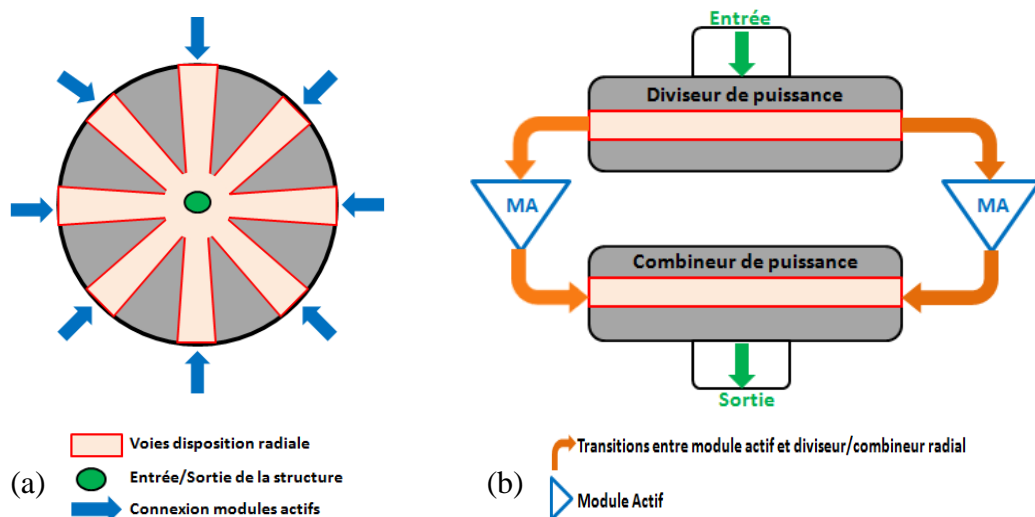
Entrée

Diviseur de puissance

MA

MA

Combineur de puissance

Sortie

Voies disposition radiale

Entrée/Sortie de la structure

(a)

Connexion modules actifs

Transitions entre module actif et diviseur/combineur radial

(b)

Module Actif